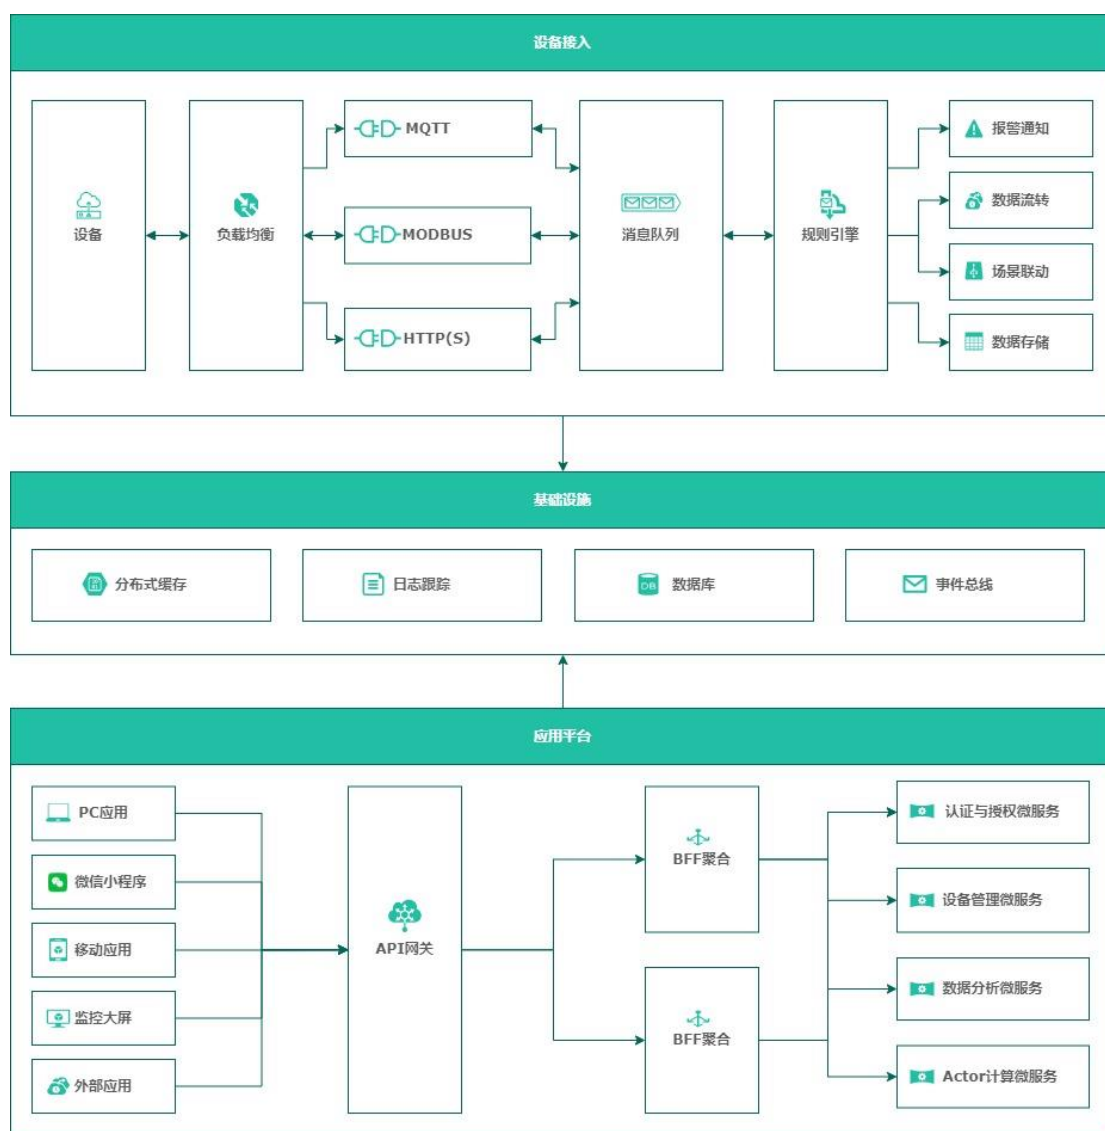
设备接入

设备

负载均衡

MQTT

MODBUS

HTTP(S)

消息队列

规则引擎

报警通知

数据流转

场景联动

数据存储

基础设施

分布式缓存

日志跟踪

DB 数据库

事件总线

应用平台

PC应用

微信小程序

移动应用

监控大屏

外部应用

API网关

BFF聚合

BFF聚合

认证与授权微服务

设备管理微服务

数据分析微服务

Actor计算微服务